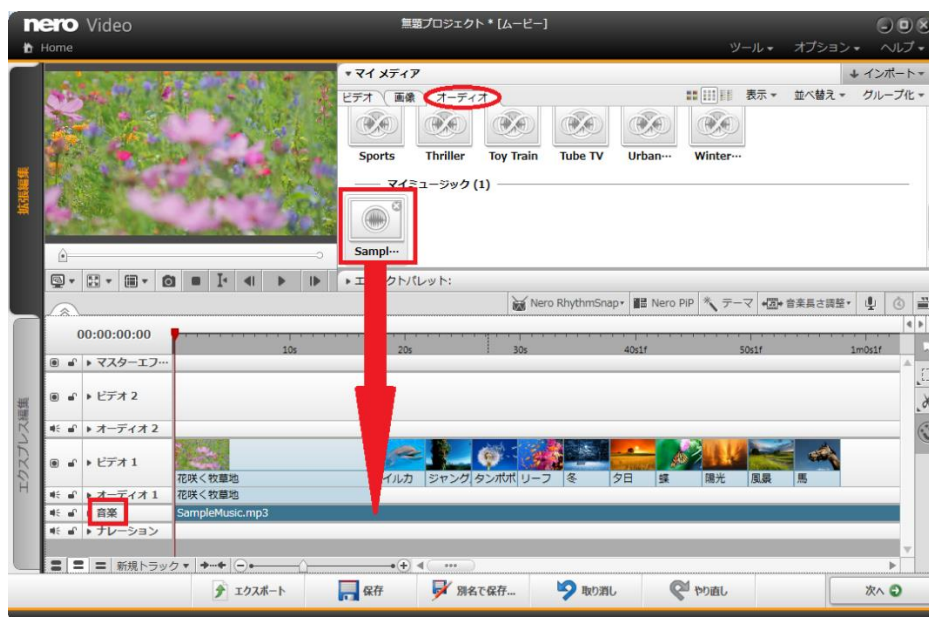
nero Video
Home
無題プロジェクト * [ムービー]
ツール ▾ オプション ▾ ヘルプ ▾

▾ マイ メディア
インポート ▾
ビデオ 画像 オーディオ
表示 ▾ 並べ替え ▾ グループ化 ▾
Sports Thriller Toy Train Tube TV Urban··· Winter···
マイミュージック (1)
Sampl···

拡張編集
エクスプレス編集

▸ エ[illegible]クトパレット:
Nero RhythmSnap ▾ Nero PiP テーマ 音楽長さ調整 ▾

00:00:00:00
10s 20s 30s 40s1f 50s1f 1m0s1f
▸ マスターエフ···
▸ ビデオ 2
▸ オーディオ 2
▸ ビデオ 1
花咲く牧草地 イルカ ジャング タンポポ リーフ 冬 夕日 蝶 陽光 風景 馬
▸ オーディオ 1
花咲く牧草地
音楽
SampleMusic.mp3
▸ ナレーション
新規トラック ▾

エクスポート 保存 別名で保存... 取り消し やり直し 次へ